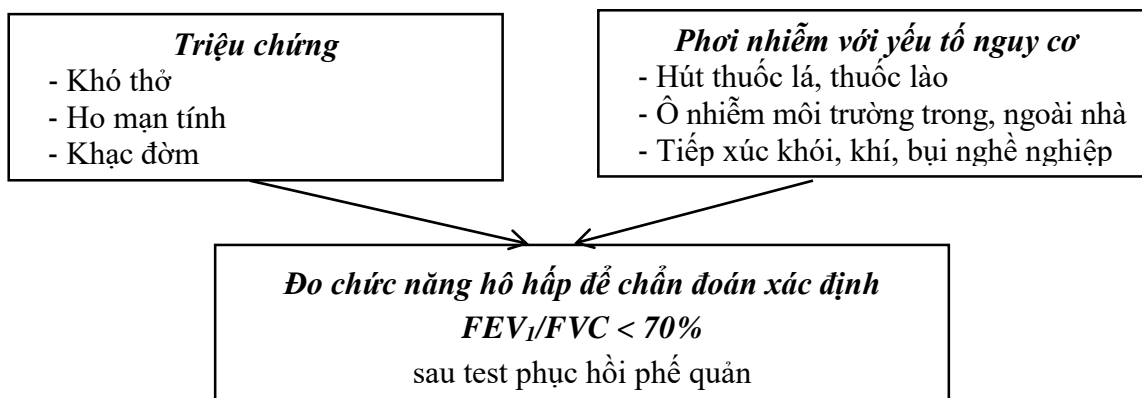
Triệu chứng
- Khó thở
- Ho mạn tính
- Khạc đờm

Phơi nhiễm với yếu tố nguy cơ
- Hút thuốc lá, thuốc lào
- Ô nhiễm môi trường trong, ngoài nhà
- Tiếp xúc khói, khí, bụi nghề nghiệp

Đo chức năng hô hấp để chẩn đoán xác định
$FEV_1/FVC < 70\%$
sau test phục hồi phế quản